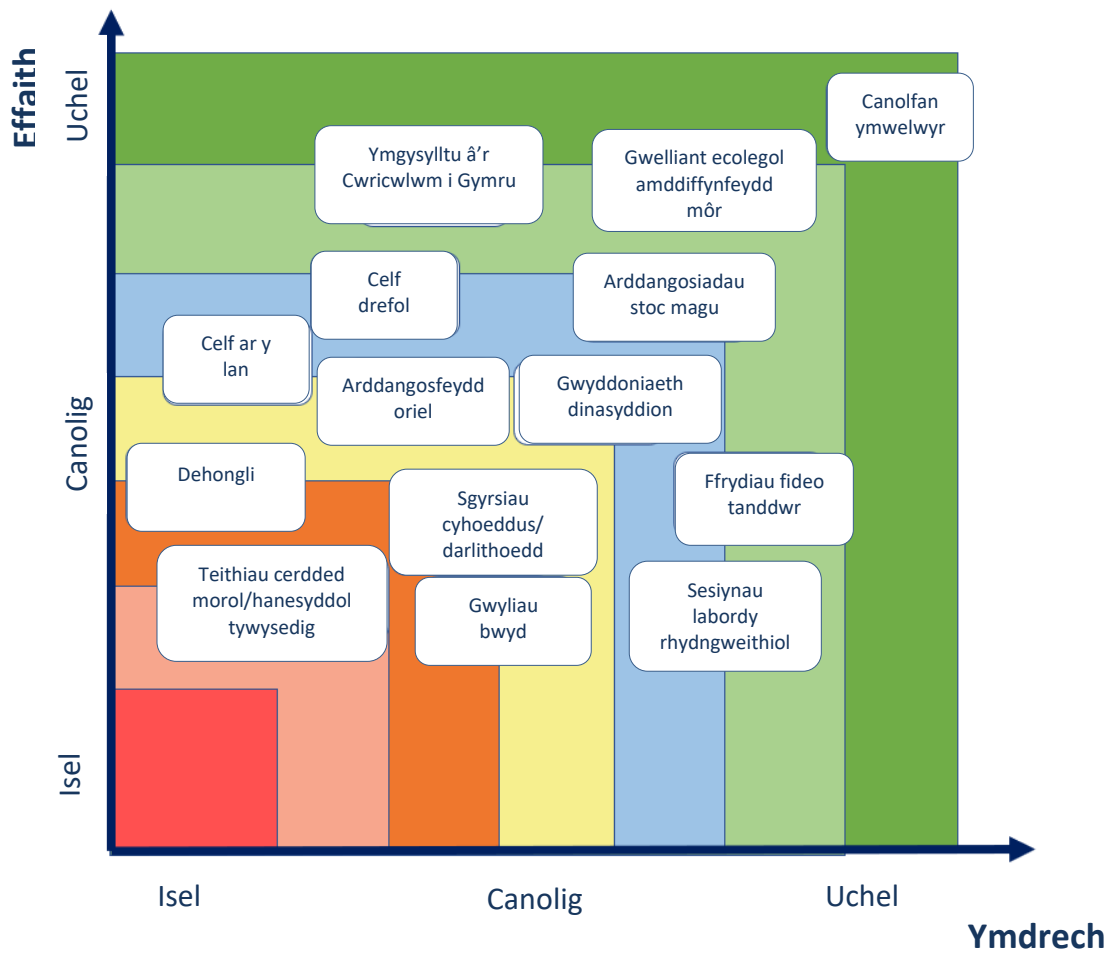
Effaith

Uchel

Canolig

Isel

Canolfan ymwelwyr

Ymgysylltu â'r Cwricwlwm i Gymru

Gwelliant ecolegol amddiffynfeydd môr

Celf drefol

Arddangosiadau stoc magu

Celf ar y lan

Arddangosfeydd oriel

Gwyddoniaeth dinasyddion

Dehongli

Ffrydiau fideo tanddwr

Sgyrsiau cyhoeddus/ darlithoedd

Teithiau cerdded morol/hanesyddol tywysedig

Gwyliau bwyd

Sesiynau labordy rhydngweithiol

Isel

Canolig

Uchel

Ymdrech